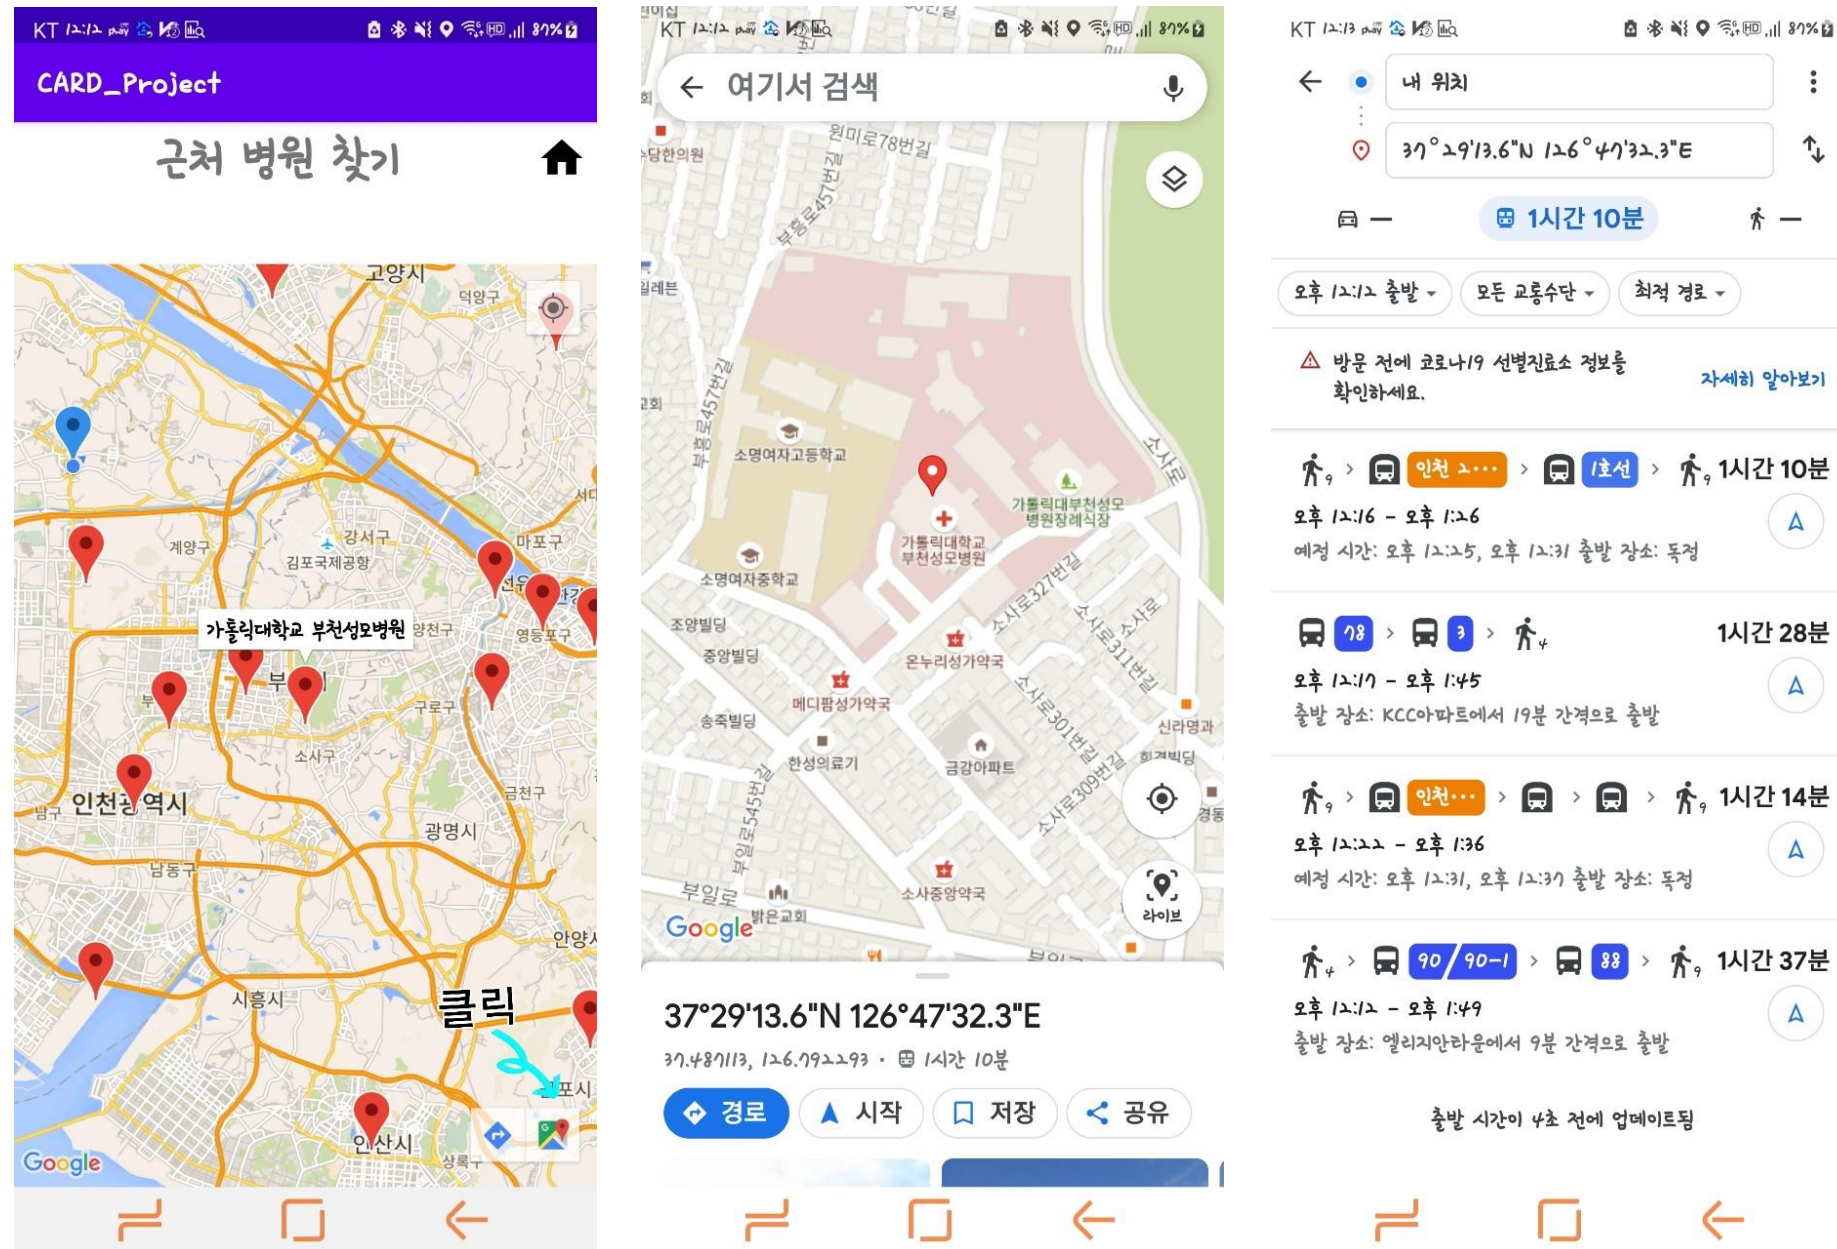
KT 12:12 87%

CARD_Project

근처 병원 찾기

고양시
덕양구
계양구
강서구
김포국제공항
마포구
가톨릭대학교 부천성모병원
양천구
영등포구
구로구
소사구
인천광역시
금천구
광명시
남동구
안양시
시흥시
클릭
안산시
상록구
Google

KT 12:12 87%

여기서 검색

원미로78번길
부흥로457번길
소명여자고등학교
가톨릭대부천성모병원장례식장
가톨릭대학교 부천성모병원
소명여자중학교
조양빌딩
중앙빌딩
온누리성가약국
메디팜성가약국
송죽빌딩
한성의료기
금강아파트
소사로
소사로327번길
소사로311번길
소사로301번길
소사로309번길
신라명과
부일로545번길
부일로
밝은교회
소사중앙약국
라이브
Google

37°29'13.6"N 126°47'32.3"E

37.487113, 126.792293 · 1시간 10분

경로
시작
저장
공유

KT 12:13 87%

내 위치
37°29'13.6"N 126°47'32.3"E

—
1시간 10분
—

오후 12:12 출발
모든 교통수단
최적 경로

방문 전에 코로나19 선별진료소 정보를 확인하세요.
자세히 알아보기

9 > 인천 2··· > 1호선 > 9 1시간 10분
오후 12:16 - 오후 1:26
예정 시간: 오후 12:25, 오후 12:31 출발 장소: 독정

78 > 3 > 4 1시간 28분
오후 12:17 - 오후 1:45
출발 장소: KCC아파트에서 19분 간격으로 출발

9 > 인천··· > > > 9 1시간 14분
오후 12:22 - 오후 1:36
예정 시간: 오후 12:31, 오후 12:37 출발 장소: 독정

4 > 90 / 90-1 > 88 > 9 1시간 37분
오후 12:12 - 오후 1:49
출발 장소: 엘리지안타운에서 9분 간격으로 출발

출발 시간이 4초 전에 업데이트됨